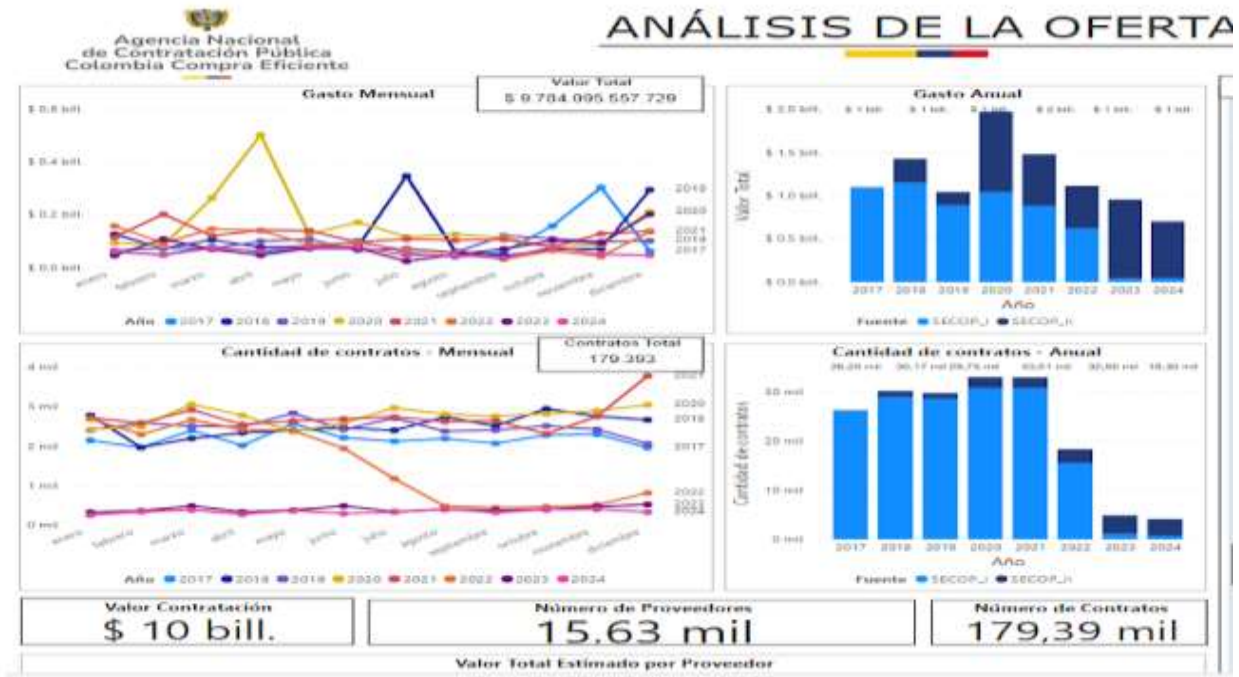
Agencia Nacional de Contratación Pública Colombia Compra Eficiente

ANÁLISIS DE LA OFERTA

Gasto Mensual

Valor Total
$ 9.784.095.557.729

$ 0,6 bill.
$ 0,4 bill.
$ 0,2 bill.
$ 0,0 bill.

enero febrero marzo abril mayo junio julio agosto septiembre octubre noviembre diciembre

2018
2020
2021
2019
2017

Año 2017 2018 2019 2020 2021 2022 2023 2024

Gasto Anual

$ 2,0 bill.
$ 1,5 bill.
$ 1,0 bill.
$ 0,5 bill.
$ 0,0 bill.

$ 1 bill. $ 1 bill. $ 1 bill. $ 2 bill. $ 2 bill. $ 1 bill. $ 1 bill. $ 1 bill.

Valor Total

2017 2018 2019 2020 2021 2022 2023 2024
Año

Fuente SECOP_I SECOP_II

Cantidad de contratos - Mensual

Contratos Total
179.393

4 mil
3 mil
2 mil
1 mil
0 mil

2021
2020
2018
2017
2022
2023
2024

enero febrero marzo abril mayo junio julio agosto septiembre octubre noviembre diciembre

Año 2017 2018 2019 2020 2021 2022 2023 2024

Cantidad de contratos - Anual

26,26 mil 30,17 mil 29,75 mil 33,01 mil 32,86 mil 18,30 mil

30 mil
20 mil
10 mil
0 mil

Cantidad de contratos

2017 2018 2019 2020 2021 2022 2023 2024
Año

Fuente SECOP_I SECOP_II

Valor Contratación
$ 10 bill.

Número de Proveedores
15,63 mil

Número de Contratos
179,39 mil

Valor Total Estimado por Proveedor